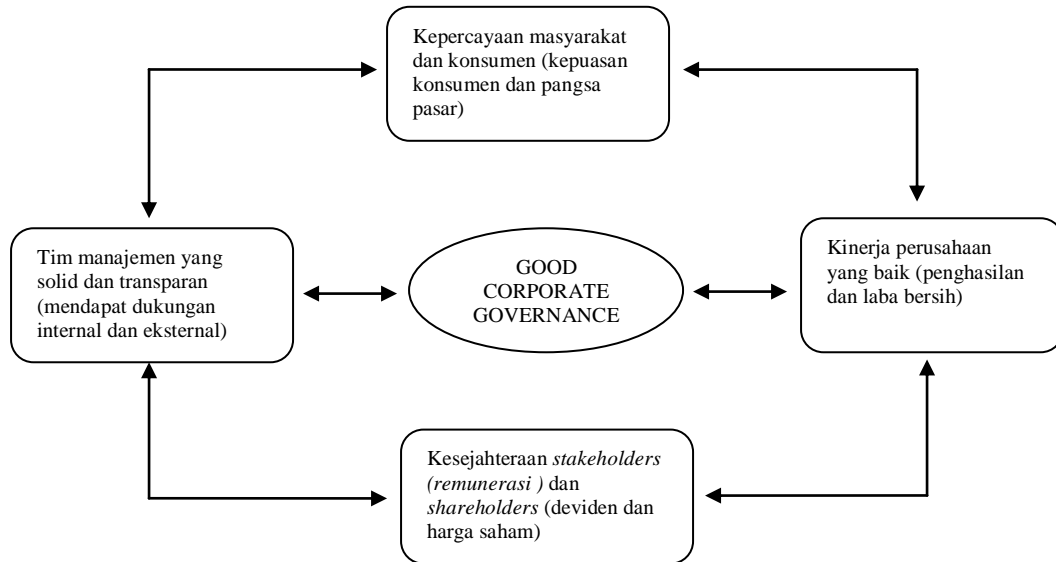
Kepercayaan masyarakat dan konsumen (kepuasan konsumen dan pangsa pasar)

Tim manajemen yang solid dan transparan (mendapat dukungan internal dan eksternal)

GOOD CORPORATE GOVERNANCE

Kinerja perusahaan yang baik (penghasilan dan laba bersih)

Kesejahteraan *stakeholders (remunerasi )* dan *shareholders* (deviden dan harga saham)